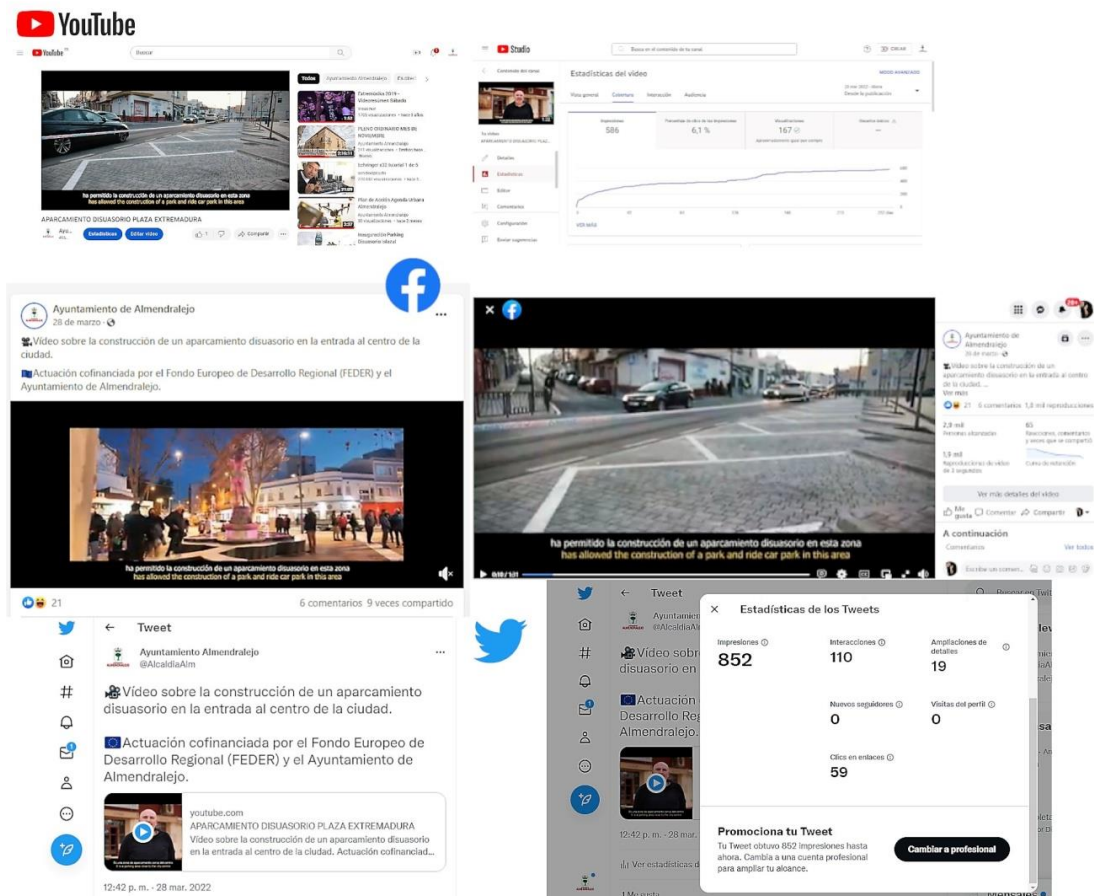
YouTube

YouTube Buscar

ha permitido la construcción de un aparcamiento disuasorio en esta zona
has allowed the construction of a park and ride car park in this area

APARCAMIENTO DISUASORIO PLAZA EXTREMADURA

Estadísticas Editar vídeo Compartir

Todos

Studio

Buscar en el contenido de tu canal

Estadísticas del vídeo

Visión general Contenido Interacción Audiencia

Impresiones 586
6,1 %
Visualizaciones 167

Detalles
Estadísticas
Editor
Comentarios
Configuración
Enviar sugerencias

Ayuntamiento de Almendralejo
28 de marzo ·

Vídeo sobre la construcción de un aparcamiento disuasorio en la entrada al centro de la ciudad.

Actuación cofinanciada por el Fondo Europeo de Desarrollo Regional (FEDER) y el Ayuntamiento de Almendralejo.

ha permitido la construcción de un aparcamiento disuasorio en esta zona
has allowed the construction of a park and ride car park in this area

21 6 comentarios 9 veces compartido

ha permitido la construcción de un aparcamiento disuasorio en esta zona
has allowed the construction of a park and ride car park in this area

Ayuntamiento de Almendralejo
28 de marzo ·
Vídeo sobre la construcción de un aparcamiento disuasorio en la entrada al centro de la ciudad ...
Ver más
21 5 comentarios 1,8 mil reproducciones
2,9 mil
1,9 mil
Ver más detalles del vídeo
Me gusta Comentar Compartir
A continuación
Comentarios Ver todos
Escribe un comentario...

Tweet

Ayuntamiento Almendralejo
@AlcaldiaAlm

Vídeo sobre la construcción de un aparcamiento disuasorio en la entrada al centro de la ciudad.

Actuación cofinanciada por el Fondo Europeo de Desarrollo Regional (FEDER) y el Ayuntamiento de Almendralejo.

youtube.com
APARCAMIENTO DISUASORIO PLAZA EXTREMADURA
Vídeo sobre la construcción de un aparcamiento disuasorio en la entrada al centro de la ciudad. Actuación cofinancia...

12:42 p. m. · 28 mar. 2022

Tweet

Estadísticas de los Tweets

Impresiones 852
Interacciones 110
Ampliaciones de detalles 19
Nuevos seguidores 0
Visitas del perfil 0
Clics en enlaces 59

Promociona tu Tweet
Tu Tweet obtuvo 852 impresiones hasta ahora. Cambia a una cuenta profesional para ampliar tu alcance.

Cambiar a profesional

12:42 p. m. · 28 mar.
Ver estadísticas de